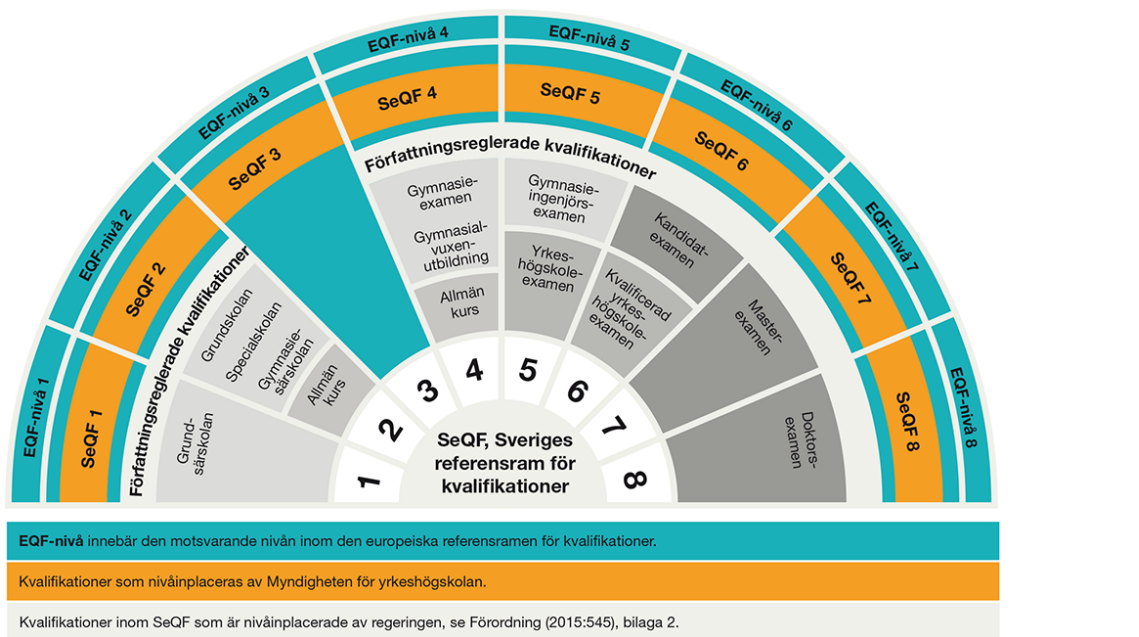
EQF-nivå 1
SeQF 1
EQF-nivå 2
SeQF 2
EQF-nivå 3
SeQF 3
EQF-nivå 4
SeQF 4
EQF-nivå 5
SeQF 5
EQF-nivå 6
SeQF 6
EQF-nivå 7
SeQF 7
EQF-nivå 8
SeQF 8

Författningsreglerade kvalifikationer
Grundsärskolan
Grundskolan
Specialskolan
Gymnasiesärskolan
Allmän kurs

Författningsreglerade kvalifikationer
Gymnasieexamen
Gymnasial vuxenutbildning
Allmän kurs
Gymnasieingenjörsexamen
Yrkeshögskoleexamen
Kvalificerad yrkeshögskoleexamen
Kandidatexamen
Masterexamen
Doktorsexamen

1
2
3
4
5
6
7
8

SeQF, Sveriges referensram för kvalifikationer

EQF-nivå innebär den motsvarande nivån inom den europeiska referensramen för kvalifikationer.

Kvalifikationer som nivåinplaceras av Myndigheten för yrkeshögskolan.

Kvalifikationer inom SeQF som är nivåinplacerade av regeringen, se Förordning (2015:545), bilaga 2.